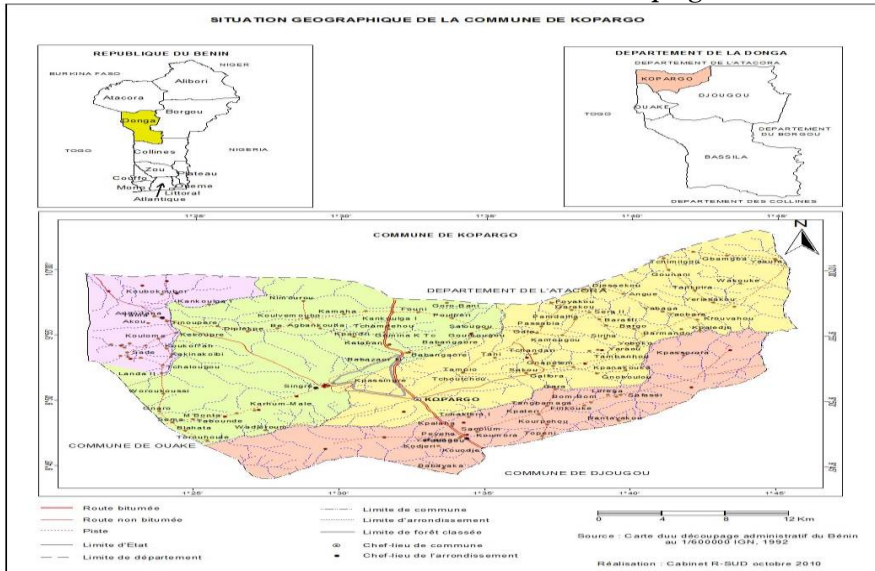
SITUATION GEOGRAPHIQUE DE LA COMMUNE DE KOPARGO

REPUBLIQUE DU BENIN

BURKINA FASO
NIGER
Alibori
Atacora
Borgou
Donga
TOGO
NIGERIA
Collines
Zou
Plateau
Couffo
Oueme
Mono
Littoral
Atlantique

DEPARTEMENT DE LA DONGA

DEPARTEMENT DE L'ATACORA
KOPARGO
OUAKE
DJOUGOU
TOGO
DEPARTEMENT DU BORGOU
BASSILA
DEPARTEMENT DES COLLINES

COMMUNE DE KOPARGO

1°25' 1°30' 1°35' 1°40' 1°45'

N

DEPARTEMENT DE L'ATACORA
Tchimingou
Gbamgba
Yaoura
Gounani
Wakouke
Tamgba
Yeriakakou
Krouvahou
Kpelede
Barmanga
Kpassopore
Kankoungou
Nimourou
Kamaha
Touni
Gorobani
Pougnan
Salougou
Tchamtchaou
Kouloumbou
Kpagbo
Babazaouré
Babangere
Tani
Tchandan
Zampio
Tchoutchou
Singre
Kpassinare
KOPARGO
Karhum-Male
Tabounde
Kpaleng
Kouroumo
Koudja
Babayaka
Koudenin
Akou
Keuleme
Pinouparo
Kassoura
Koukoffan
Kakinakobi
Tchalougou
Sade
Landa
Onare
Worouboussi
Sega
Blahale
Wadatoupo
Tanoupoude
M Bonta
Bom-Bom
Kpasseme
Kpatari
Foucoule
Tengamaga
Bantekere
Toppeni
Kourpabou
Gaboura
Sakou
Kamagou

COMMUNE DE OUAKE
COMMUNE DE DJOUGOU

Route bitumée
Route non bitumée
Piste
Limite d'Etat
Limite de département
Limite de commune
Limite d'arrondissement
Limite de forêt classée
Chef-lieu de commune
Chef-lieu de l'arrondissement

0 4 8 12 Km

Source : Carte du découpage administratif du Bénin au 1/600000 IGN, 1992

Réalisation : Cabinet R-SUD octobre 2010